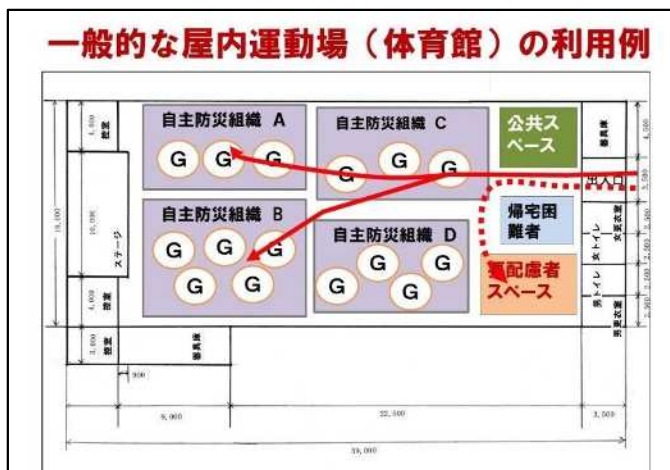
一般的な屋内運動場（体育館）の利用例

自主防災組織 A
G G G

自主防災組織 C
G G G G

公共スペース

自主防災組織 B
G G G
G G

自主防災組織 D
G G G
G G

帰宅困難者

要配慮者スペース

出入口

ステージ

倉庫

器具庫

女トイレ

男トイレ

更衣室

4,600

10,000

4,000

3,600

19,000

900

9,000

22,500

3,500

35,000